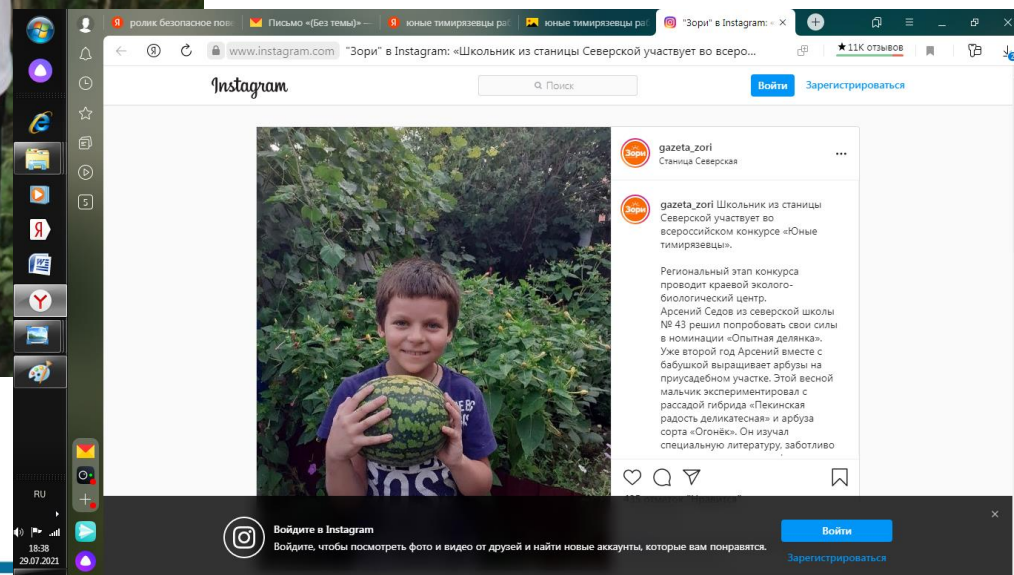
ролик безопасное пове | Письмо «(Без темы)» — | юные тимирязевцы рат | юные тимирязевцы рат | "Зори" в Instagram: «

www.instagram.com "Зори" в Instagram: «Школьник из станицы Северской участвует во всеро...

★ 11К отзывов

Instagram

Поиск

Войти

Зарегистрироваться

gazeta_zori
Станица Северская

gazeta_zori Школьник из станицы Северской участвует во всероссийском конкурсе «Юные тимирязевцы».

Региональный этап конкурса проводит краевой эколого-биологический центр.
Арсений Седов из северской школы № 43 решил попробовать свои силы в номинации «Опытная делянка». Уже второй год Арсений вместе с бабушкой выращивает арбузы на приусадебном участке. Этой весной мальчик экспериментировал с рассадой гибрида «Пекинская радость деликатесная» и арбуза сорта «Огонёк». Он изучал специальную литературу, заботливо

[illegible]

Войдите в Instagram

Войдите, чтобы посмотреть фото и видео от друзей и найти новые аккаунты, которые вам понравятся.

Войти

Зарегистрироваться

RU

18:38
29.07.2021